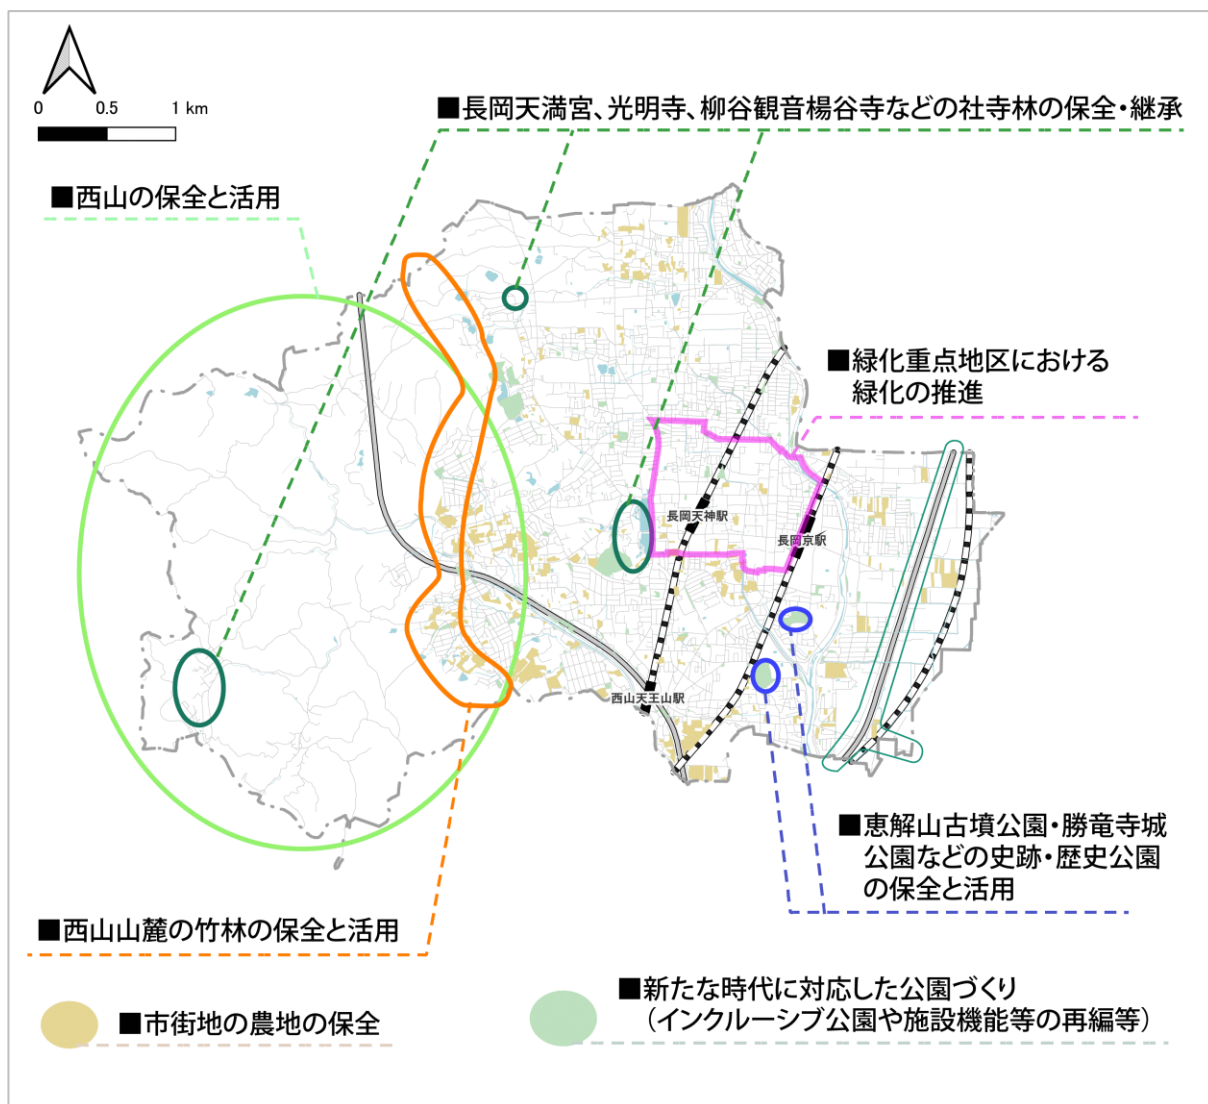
0　0.5　1 km

■長岡天満宮、光明寺、柳谷観音楊谷寺などの社寺林の保全・継承

■西山の保全と活用

■緑化重点地区における緑化の推進

長岡天神駅

長岡京駅

西山天王山駅

■恵解山古墳公園・勝竜寺城公園などの史跡・歴史公園の保全と活用

■西山山麓の竹林の保全と活用

■市街地の農地の保全

■新たな時代に対応した公園づくり（インクルーシブ公園や施設機能等の再編等）